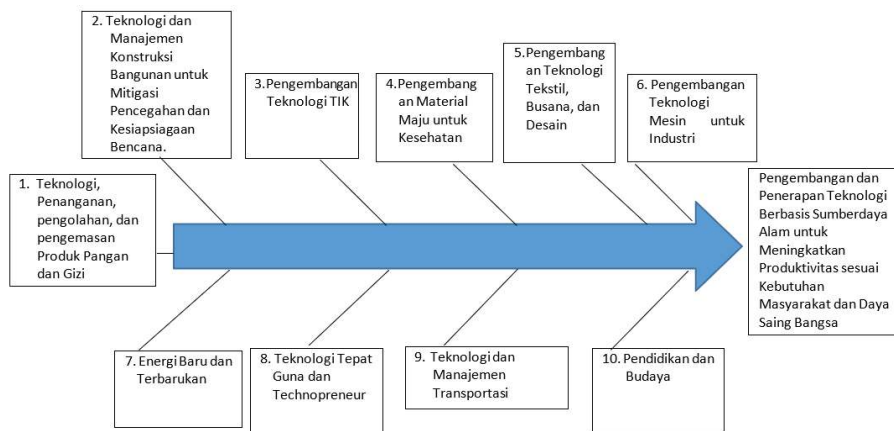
2. Teknologi dan Manajemen Konstruksi Bangunan untuk Mitigasi Pencegahan dan Kesiapsiagaan Bencana.

3. Pengembangan Teknologi TIK

4. Pengembangan Material Maju untuk Kesehatan

5. Pengembangan Teknologi Tekstil, Busana, dan Desain

6. Pengembangan Teknologi Mesin untuk Industri

1. Teknologi, Penanganan, pengolahan, dan pengemasan Produk Pangan dan Gizi

Pengembangan dan Penerapan Teknologi Berbasis Sumberdaya Alam untuk Meningkatkan Produktivitas sesuai Kebutuhan Masyarakat dan Daya Saing Bangsa

7. Energi Baru dan Terbarukan

8. Teknologi Tepat Guna dan Technopreneur

9. Teknologi dan Manajemen Transportasi

10. Pendidikan dan Budaya